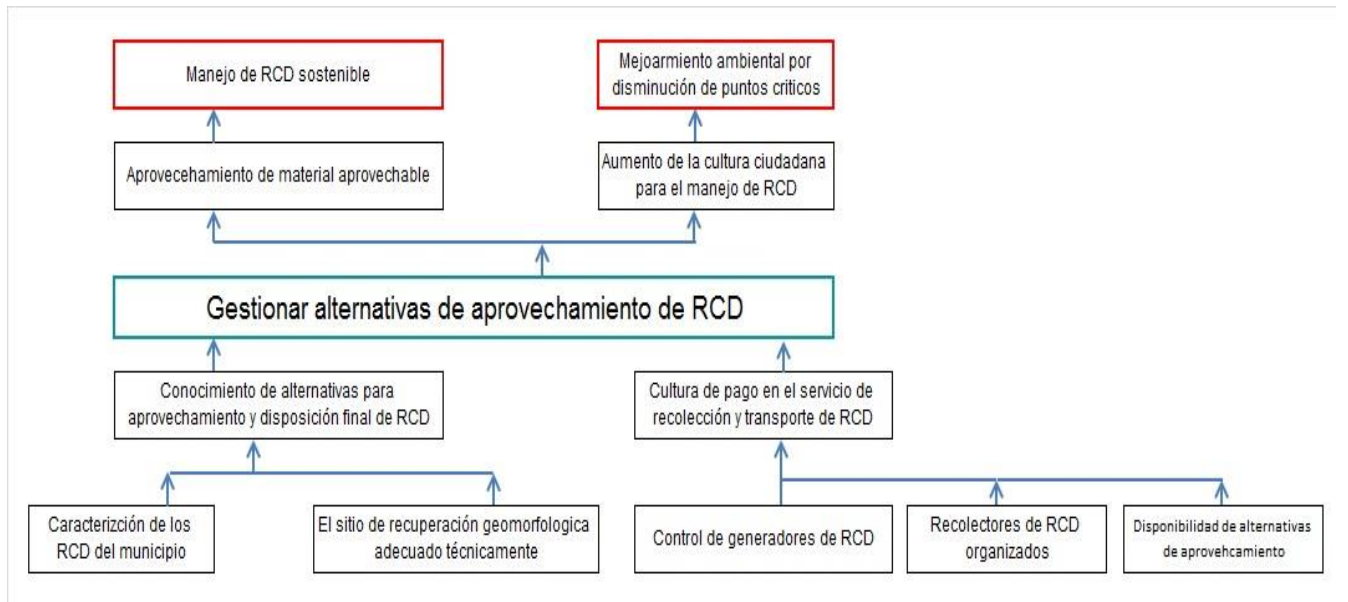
Manejo de RCD sostenible

Mejoarmiento ambiental por disminución de puntos criticos

Aprovecehamiento de material aprovechable

Aumento de la cultura ciudadana para el manejo de RCD

Gestionar alternativas de aprovechamiento de RCD

Conocimiento de alternativas para aprovechamiento y disposición final de RCD

Cultura de pago en el servicio de recolección y transporte de RCD

Caracterizción de los RCD del municipio

El sitio de recuperación geomorfologica adecuado técnicamente

Control de generadores de RCD

Recolectores de RCD organizados

Disponibilidad de alternativas de aprovehcamiento